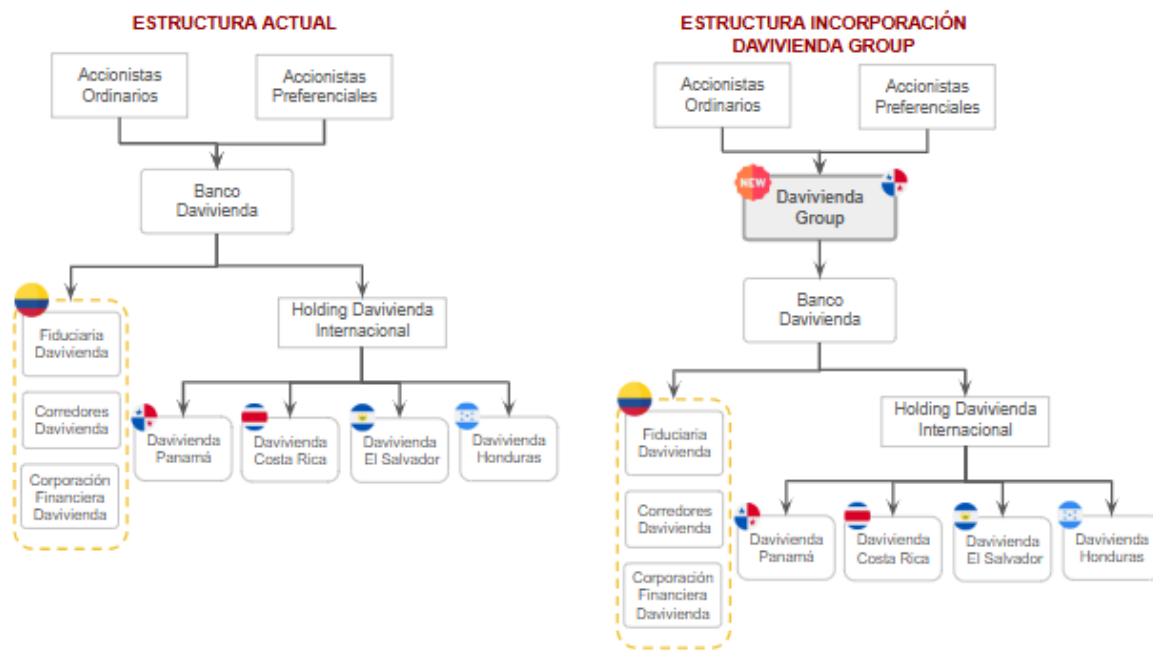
ESTRUCTURA ACTUAL

Accionistas Ordinarios

Accionistas Preferenciales

Banco Davivienda

Fiduciaria Davivienda

Corredores Davivienda

Corporación Financiera Davivienda

Holding Davivienda Internacional

Davivienda Panamá

Davivienda Costa Rica

Davivienda El Salvador

Davivienda Honduras

ESTRUCTURA INCORPORACIÓN DAVIVIENDA GROUP

Accionistas Ordinarios

Accionistas Preferenciales

NEW

Davivienda Group

Banco Davivienda

Fiduciaria Davivienda

Corredores Davivienda

Corporación Financiera Davivienda

Holding Davivienda Internacional

Davivienda Panamá

Davivienda Costa Rica

Davivienda El Salvador

Davivienda Honduras